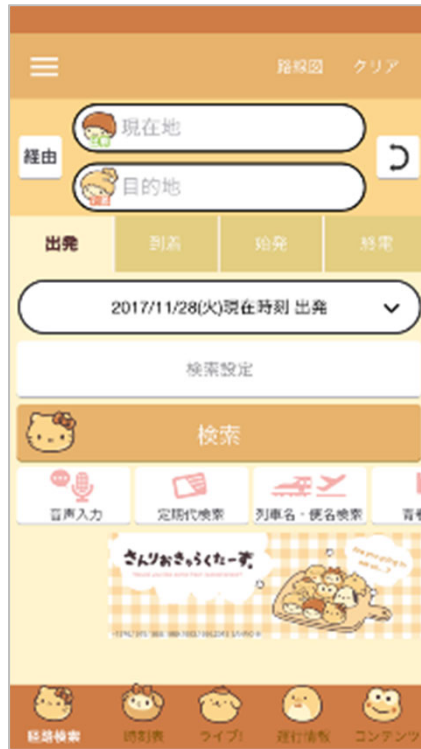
路線図 クリア

経由

現在地

目的地

出発 到着 始発 終電

2017/11/28(火)現在時刻 出発

検索設定

検索

音声入力 定期代検索 列車名・便名検索 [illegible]

さんりおきゃらくたーず

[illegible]

経路検索 時刻表 ライブ! 運行情報 コンテンツ